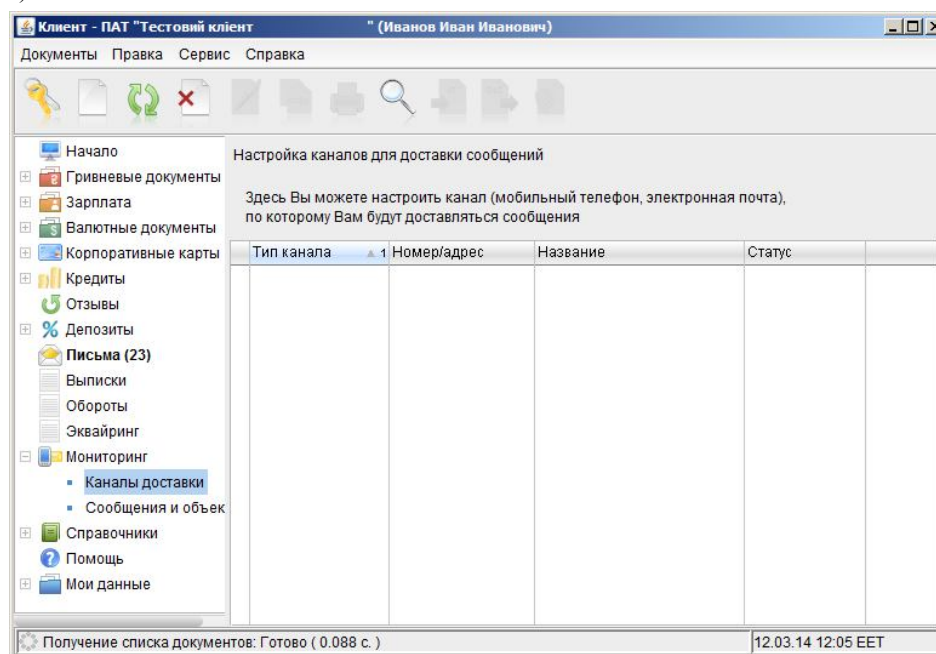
Клиент - ПАТ "Тестовий клієнт " (Иванов Иван Иванович)

Документы Правка Сервис Справка

Начало
Гривневые документы
Зарплата
Валютные документы
Корпоративные карты
Кредиты
Отзывы
Депозиты
Письма (23)
Выписки
Обороты
Эквайринг
Мониторинг
Каналы доставки
Сообщения и объек
Справочники
Помощь
Мои данные

Настройка каналов для доставки сообщений

Здесь Вы можете настроить канал (мобильный телефон, электронная почта), по которому Вам будут доставляться сообщения

| Тип канала 1 | Номер/адрес | Название | Статус |
|---|---|---|---|

Получение списка документов: Готово ( 0.088 с. )

12.03.14 12:05 EET